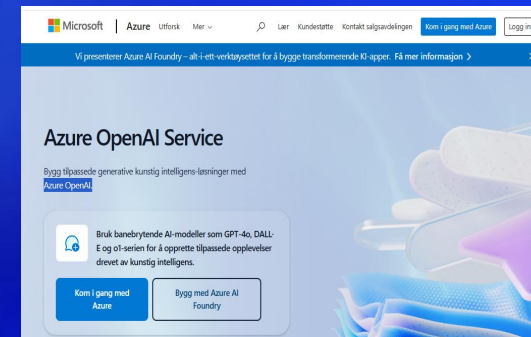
Microsoft | Azure Utforsk Mer

Lær Kundestøtte Kontakt salgsavdelingen Kom i gang med Azure Logg in

Vi presenterer Azure AI Foundry – alt-i-ett-verktøysettet for å bygge transformerende KI-apper. Få mer informasjon >

Azure OpenAI Service

Bygg tilpassede generative kunstig intelligens-løsninger med Azure OpenAI.

Bruk banebrytende AI-modeller som GPT-4o, DALL-E og o1-serien for å opprette tilpassede opplevelser drevet av kunstig intelligens.

Kom i gang med Azure

Bygg med Azure AI Foundry